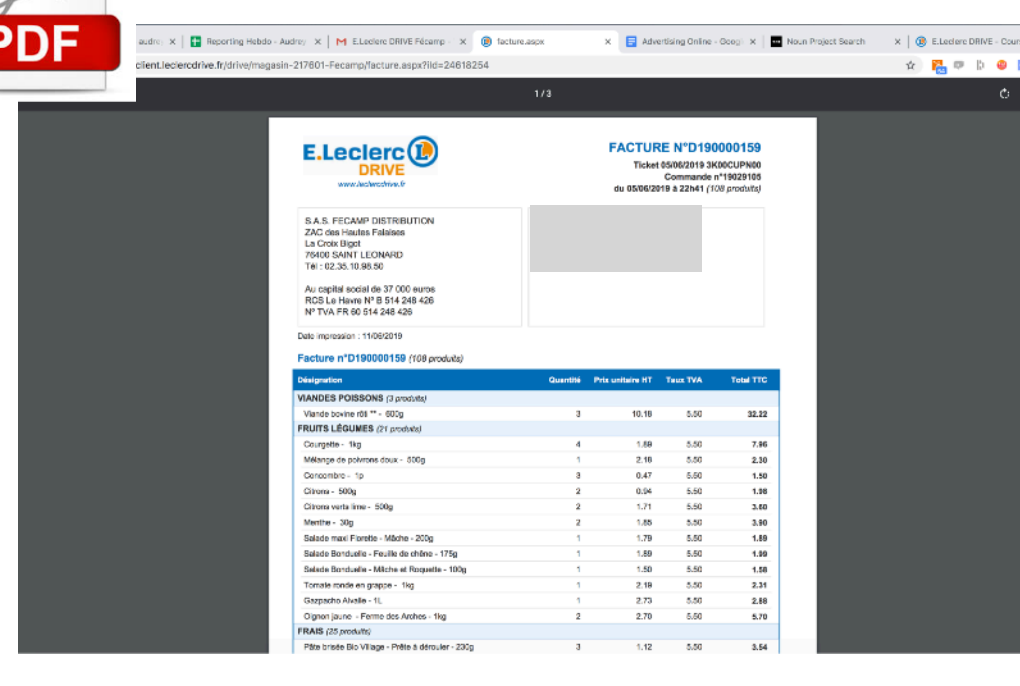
PDF

audre × | Reporting Hebdo - Audrey × | E.Leclerc DRIVE Fécamp × | facture.aspx × | Advertising Online - Ocea × | Noun Project Search × | E.Leclerc DRIVE - Cour

client.leclercdrive.fr/drive/magasin-217601-Fecamp/facture.aspx?id=24618254

1 / 3

E.Leclerc DRIVE
www.leclercdrive.fr

FACTURE N°D190000159
Ticket 05/06/2019 3K00CUPN00
Commande n°19029105
du 05/06/2019 à 22h41 (108 produits)

S.A.S. FECAMP DISTRIBUTION
ZAC des Hautes Falaises
La Croix Bigot
76400 SAINT LEONARD
Tél : 02.35.10.98.50

Au capital social de 37 000 euros
RCS Le Havre N° B 514 248 426
N° TVA FR 60 514 248 426

Date impression : 11/06/2019

Facture n°D190000159 (108 produits)

| Désignation | Quantité | Prix unitaire HT | Taux TVA | Total TTC |
|---|---|---|---|---|
| VIANDES POISSONS (3 produits) | | | | |
| Viande bovine rôti ** - 600g | 3 | 10.18 | 5.50 | 32.22 |
| FRUITS LÉGUMES (21 produits) | | | | |
| Courgette - 1kg | 4 | 1.89 | 5.50 | 7.96 |
| Mélange de poivrons doux - 500g | 1 | 2.18 | 5.50 | 2.30 |
| Concombre - 1p | 3 | 0.47 | 5.50 | 1.50 |
| Citrons - 500g | 2 | 0.94 | 5.50 | 1.98 |
| Citrons verts lime - 500g | 2 | 1.71 | 5.50 | 3.60 |
| Menthe - 30g | 2 | 1.85 | 5.50 | 3.90 |
| Salade maxi Fiorette - Mâche - 200g | 1 | 1.79 | 5.50 | 1.89 |
| Salade Bonduelle - Feuille de chêne - 175g | 1 | 1.89 | 5.50 | 1.99 |
| Salade Bonduelle - Mâche et Roquette - 100g | 1 | 1.50 | 5.50 | 1.58 |
| Tomate ronde en grappe - 1kg | 1 | 2.19 | 5.50 | 2.31 |
| Gazpacho Alvalle - 1L | 1 | 2.73 | 5.50 | 2.88 |
| Oignon jaune - Ferme des Arches - 1kg | 2 | 2.70 | 5.50 | 5.70 |
| FRAIS (25 produits) | | | | |
| Pâte brisée Bio Village - Prête à dérouler - 230g | 3 | 1.12 | 5.50 | 3.54 |